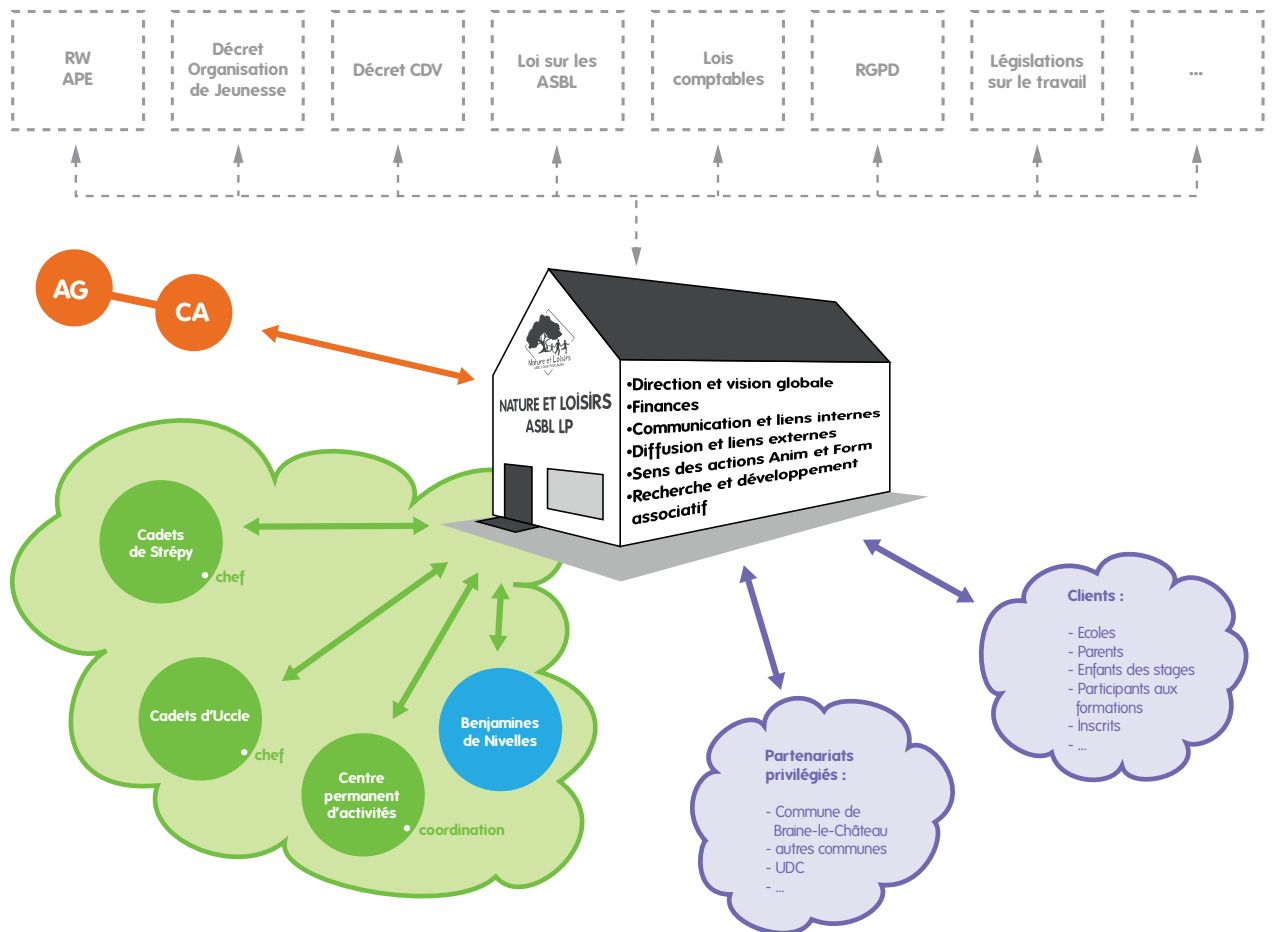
RW APE

Décret Organisation de Jeunesse

Décret CDV

Loi sur les ASBL

Lois comptables

RGPD

Législations sur le travail

...

AG

CA

Nature et Loisirs

NATURE ET LOISIRS ASBL LP

•Direction et vision globale
•Finances
•Communication et liens internes
•Diffusion et liens externes
•Sens des actions Anim et Form
•Recherche et développement associatif

Cadets de Strépy
chef

Cadets d'Uccle
chef

Centre permanent d'activités
coordination

Benjamines de Nivelles

Partenariats privilégiés :

- Commune de Braine-le-Château
- autres communes
- UDC
- ...

Clients :

- Ecoles
- Parents
- Enfants des stages
- Participants aux formations
- Inscrits
- ...